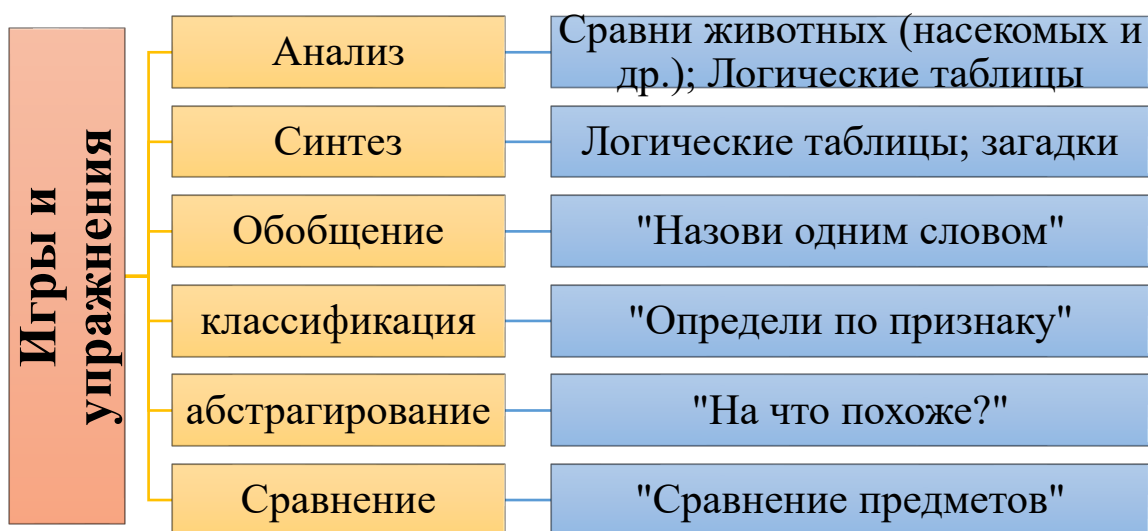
Игры и упражнения

Анализ
Сравни животных (насекомых и др.); Логические таблицы

Синтез
Логические таблицы; загадки

Обобщение
"Назови одним словом"

классификация
"Определи по признаку"

абстрагирование
"На что похоже?"

Сравнение
"Сравнение предметов"